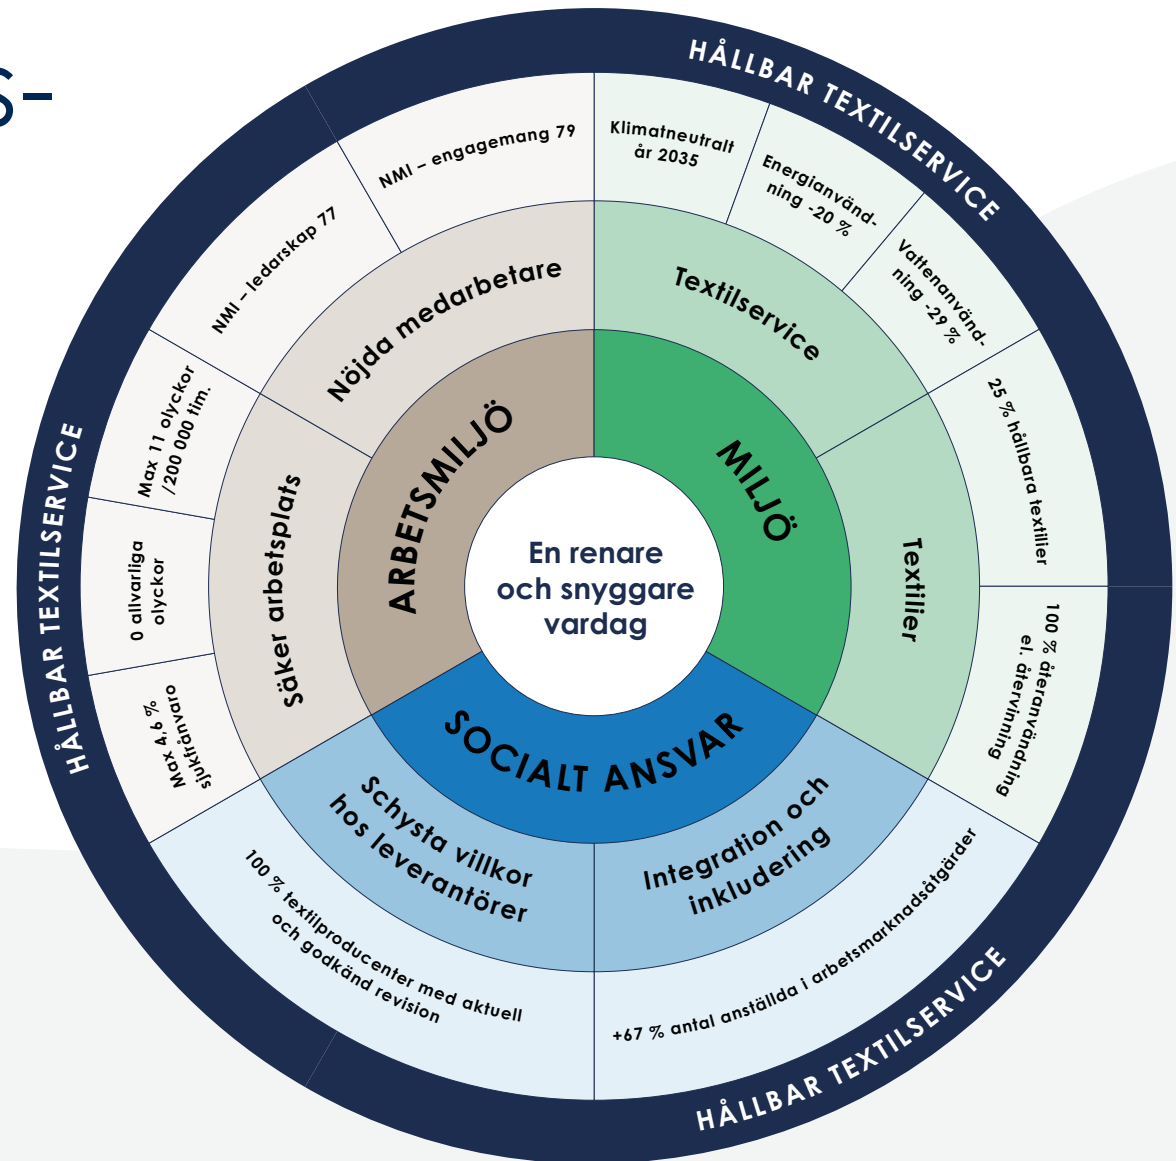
S-

HÅLLBAR TEXTILSERVICE

En renare och snyggare vardag

ARBETSMILJÖ

Nöjda medarbetare

NMI – engagemang 79

NMI – ledarskap 77

Säker arbetsplats

Max 11 olyckor /200 000 tim.

0 allvarliga olyckor

Max 4,6 % sjukfrånvaro

MILJÖ

Textilservice

Klimatneutralt år 2035

Energianvändning -20 %

Vattenanvändning -29 %

Textilier

25 % hållbara textilier

100 % återanvändning el. återvinning

SOCIALT ANSVAR

Schysta villkor hos leverantörer

100 % textilproducenter med aktuell och godkänd revision

Integration och inkludering

+67 % antal anställda i arbetsmarknadsåtgärder

HÅLLBAR TEXTILSERVICE

HÅLLBAR TEXTILSERVICE